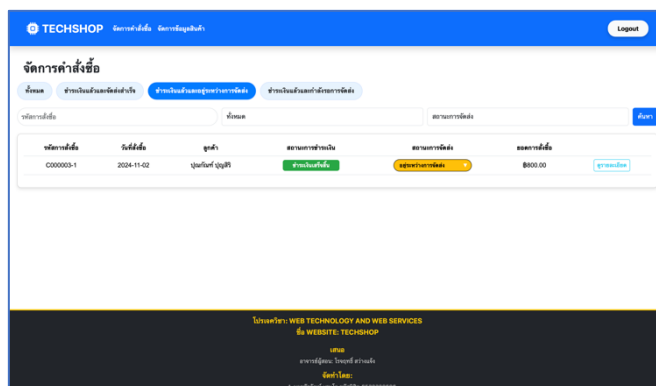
TECHSHOP จัดการคำสั่งซื้อ จัดการข้อมูลสินค้า

Logout

จัดการคำสั่งซื้อ

ทั้งหมด ชำระเงินแล้วและจัดส่งสำเร็จ ชำระเงินแล้วและอยู่ระหว่างการจัดส่ง ชำระเงินแล้วและกำลังรอการจัดส่ง

รหัสการสั่งซื้อ ทั้งหมด สถานะการจัดส่ง ค้นหา

| รหัสการสั่งซื้อ | วันที่สั่งซื้อ | ลูกค้า | สถานะการชำระเงิน | สถานะการจัดส่ง | ยอดการสั่งซื้อ | |
|---|---|---|---|---|---|---|
| C000003-1 | 2024-11-02 | ปุณณ์กันท์ บุญสิริ | ชำระเงินแล้ว | อยู่ระหว่างการจัดส่ง | ฿800.00 | ดูรายละเอียด |

โปรเจควิชา: WEB TECHNOLOGY AND WEB SERVICES
ชื่อ WEBSITE: TECHSHOP

เสนอ
อาจารย์ผู้สอน: ไพบูลย์ สว่างแจ้ง

จัดทำโดย:
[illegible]